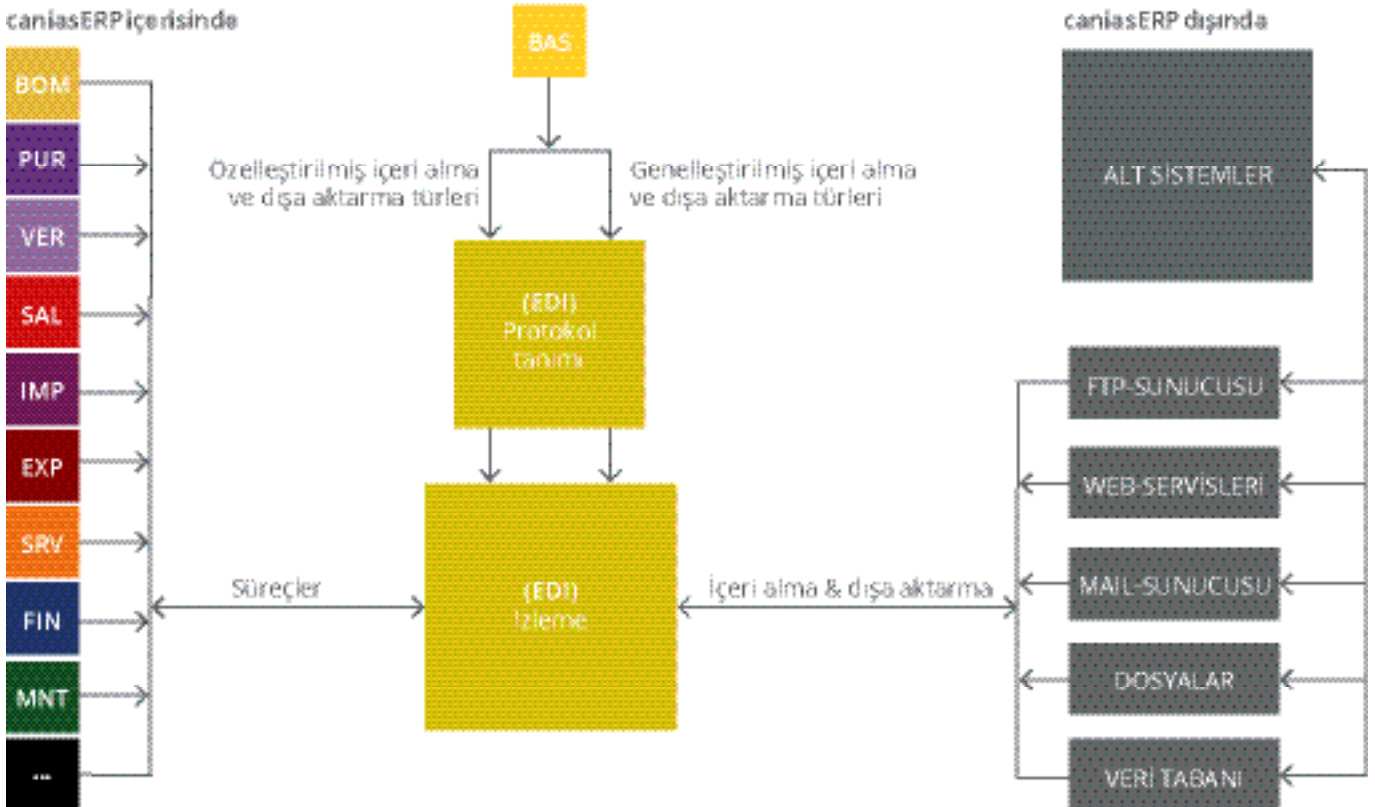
caniasERP içerisinde

BOM
PUR
VER
SAL
IMP
EXP
SRV
FIN
MNT
...

BAS

Özelleştirilmiş içeri alma ve dışa aktarma türleri

Genelleştirilmiş içeri alma ve dışa aktarma türleri

(EDI) Protokol tanımı

Süreçler

(EDI) İzleme

İçeri alma & dışa aktarma

caniasERP dışında

ALT SİSTEMLER

FTP-SUNUCUSU
WEB-SERVİSLERİ
MAİL-SUNUCUSU
DOSYALAR
VERİ TABANI